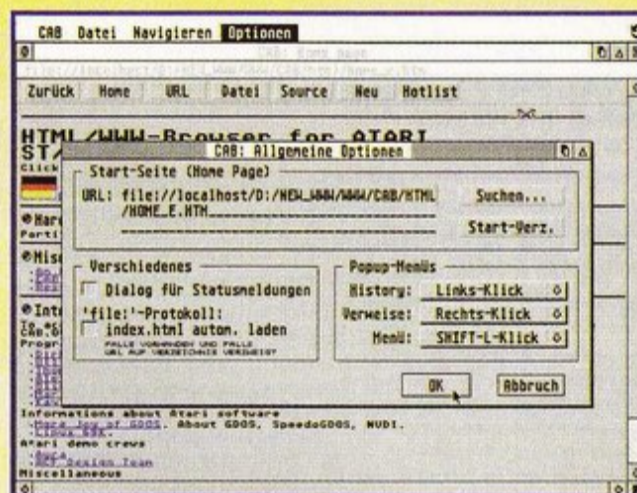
CAB Datei Navigieren Optionen

CAB: Home page

Zurück Home URL Datei Source Neu Hotlist

HTML/WWW-Browser for ATARI ST

CAB: Allgemeine Optionen

Start-Seite (Home Page)

URL: file://localhost/D:/NEW_WWW/WWW/CAB/HTML/HOME_E.HTM

Suchen...

Start-Verz.

Verschiedenes

Dialog für Statusmeldungen

'file:'-Protokoll:

index.html auton. laden

FALLS VORHANDEN UND FALLS URL AUF VERZEICHNIS VERWEIST

Popup-Menüs

History: Links-Klick

Verweise: Rechts-Klick

Menü: SHIFT-L-Klick

OK

Abbruch

Informations about Atari software

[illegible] About GDOS, SpeedoGDOS, NVDI.

Atari demo crews

Miscellaneous